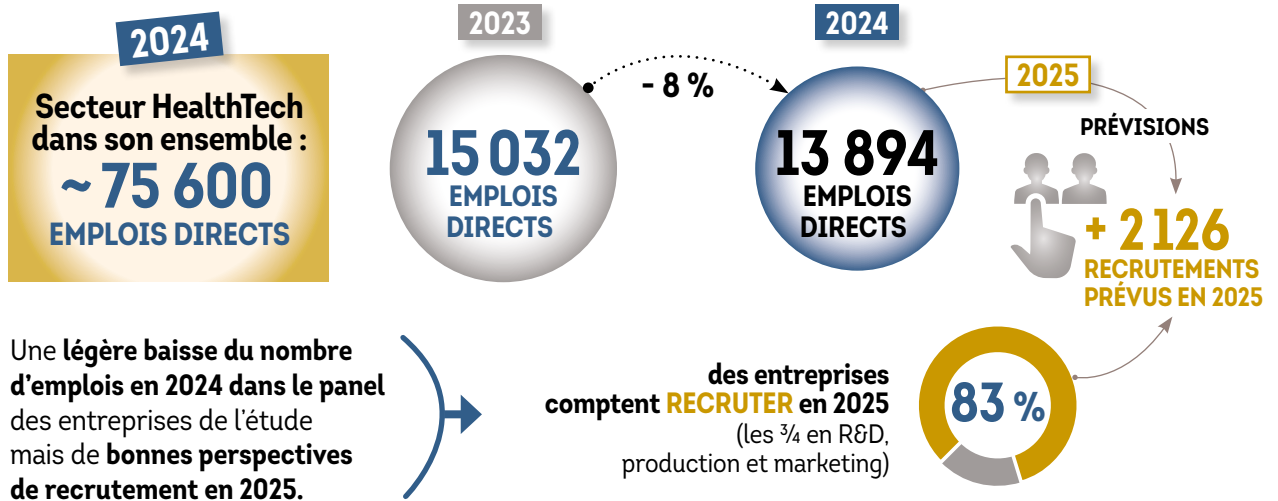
2024

Secteur HealthTech dans son ensemble :
~ 75 600
EMPLOIS DIRECTS

2023

15 032
EMPLOIS DIRECTS

- 8 %

2024

13 894
EMPLOIS DIRECTS

2025

PRÉVISIONS

+ 2 126
RECRUTEMENTS PRÉVUS EN 2025

Une légère baisse du nombre d'emplois en 2024 dans le panel des entreprises de l'étude mais de bonnes perspectives de recrutement en 2025.

des entreprises comptent RECRUTER en 2025 (les ¾ en R&D, production et marketing)

83 %